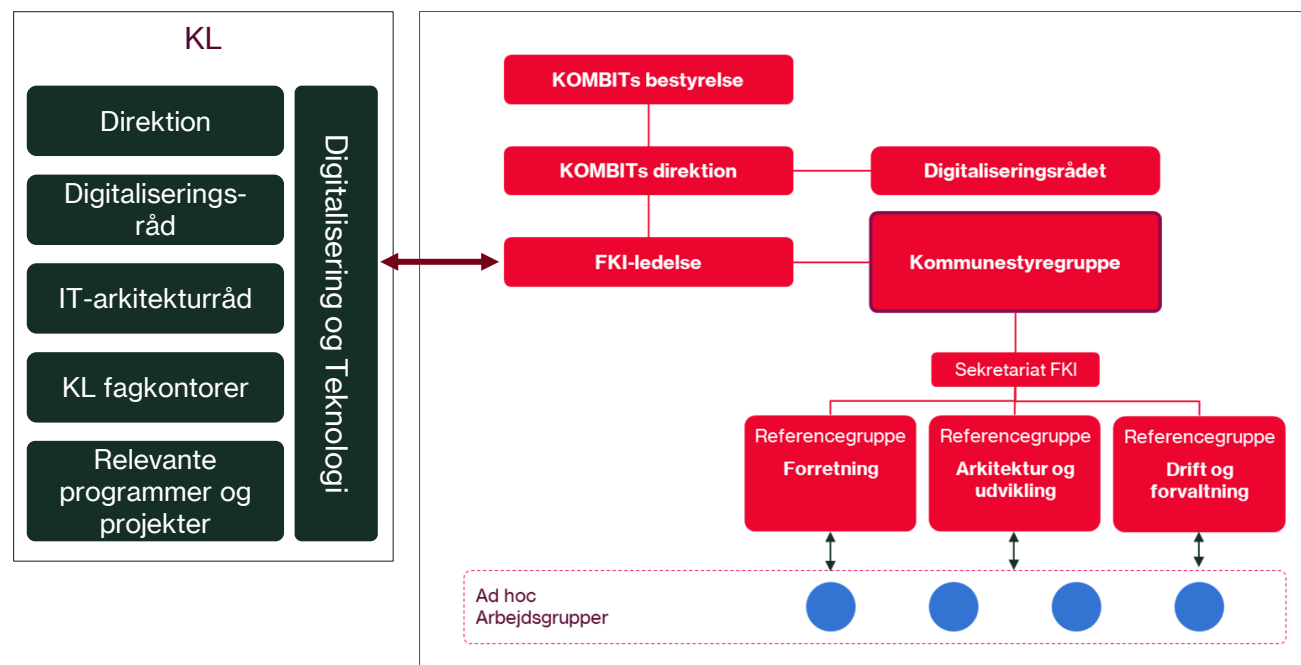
KL

Direktion

Digitaliseringsråd

IT-arkitekturråd

KL fagkontorer

Relevante programmer og projekter

Digitalisering og Teknologi

KOMBITs bestyrelse

KOMBITs direktion

Digitaliseringsrådet

FKI-ledelse

Kommunestyregruppe

Sekretariat FKI

Referencegruppe
Forretning

Referencegruppe
Arkitektur og udvikling

Referencegruppe
Drift og forvaltning

Ad hoc
Arbejdsgrupper